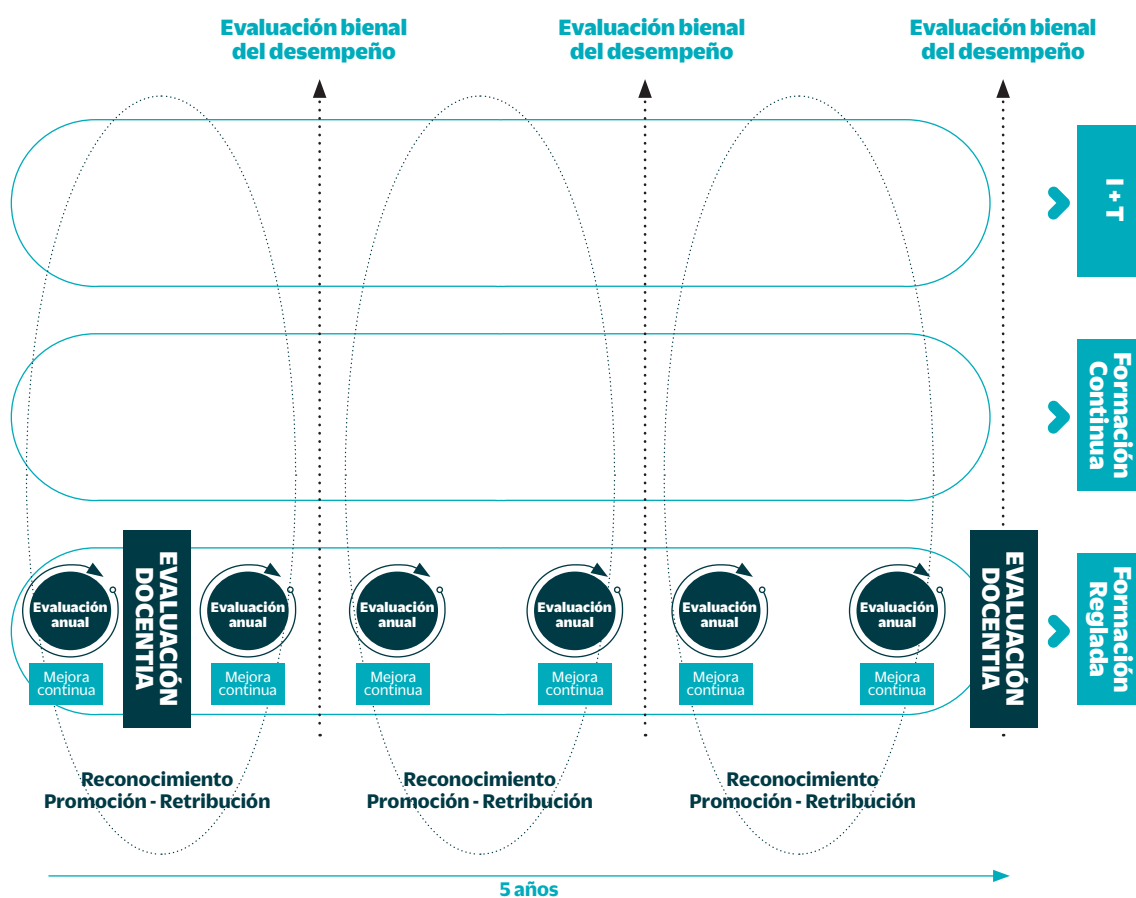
Evaluación bienal del desempeño

Evaluación bienal del desempeño

Evaluación bienal del desempeño

I+T

Formación Continua

Formación Reglada

Evaluación anual

Mejora continua

EVALUACIÓN DOCENTIA

Evaluación anual

Mejora continua

Evaluación anual

Mejora continua

Evaluación anual

Mejora continua

Evaluación anual

Mejora continua

Evaluación anual

Mejora continua

EVALUACIÓN DOCENTIA

Reconocimiento Promoción - Retribución

Reconocimiento Promoción - Retribución

Reconocimiento Promoción - Retribución

5 años